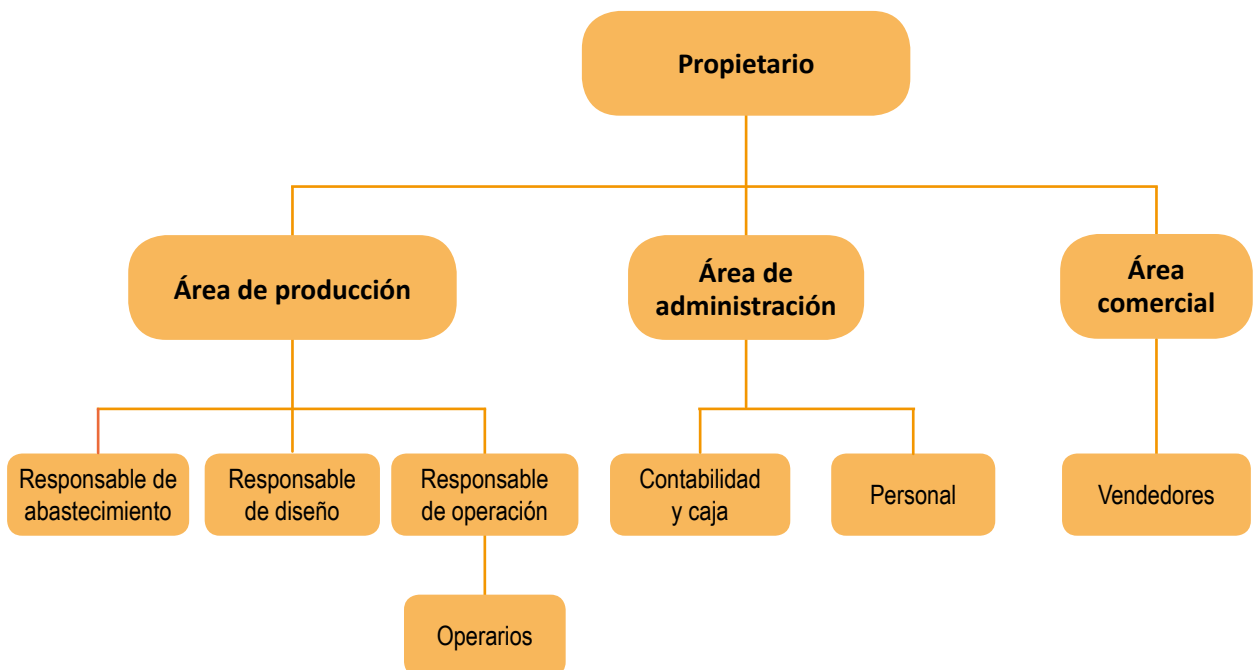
Propietario

Área de producción

Área de administración

Área comercial

Responsable de abastecimiento

Responsable de diseño

Responsable de operación

Operarios

Contabilidad y caja

Personal

Vendedores